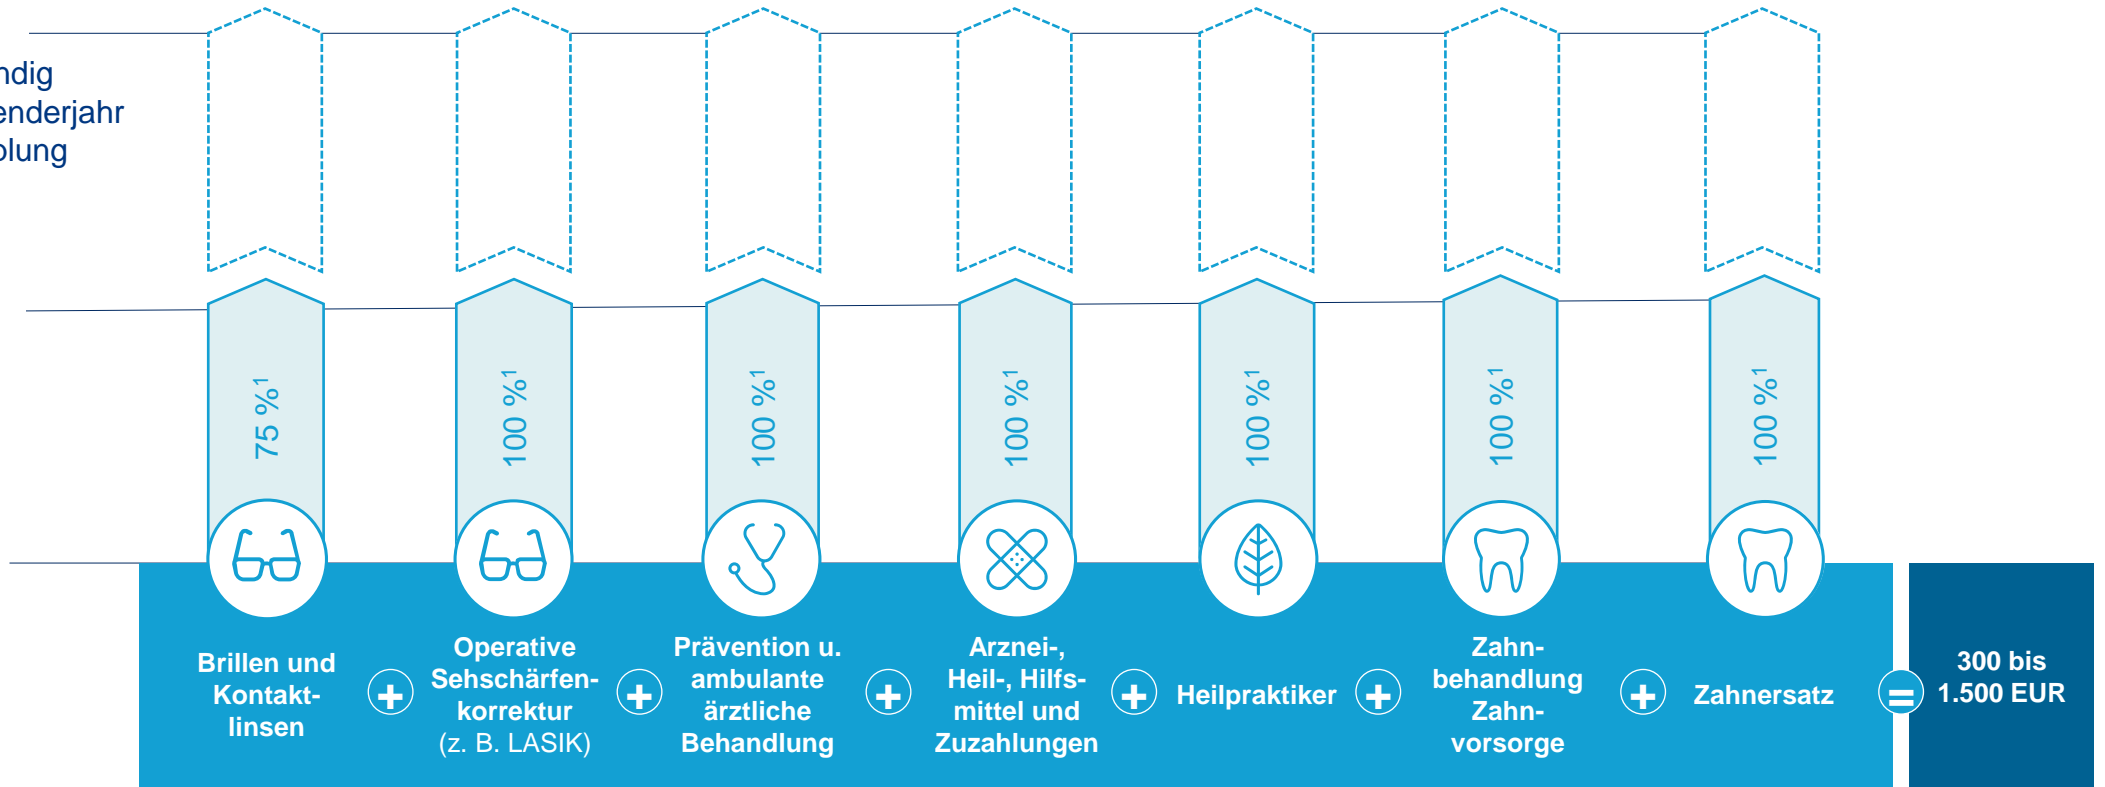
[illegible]ndig
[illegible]enderjahr
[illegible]lung

75 %$^1$

100 %$^1$

100 %$^1$

100 %$^1$

100 %$^1$

100 %$^1$

100 %$^1$

Brillen und Kontaktlinsen

Operative Sehschärfenkorrektur (z. B. LASIK)

Prävention u. ambulante ärztliche Behandlung

Arznei-, Heil-, Hilfsmittel und Zuzahlungen

Heilpraktiker

Zahnbehandlung Zahnvorsorge

Zahnersatz

300 bis 1.500 EUR